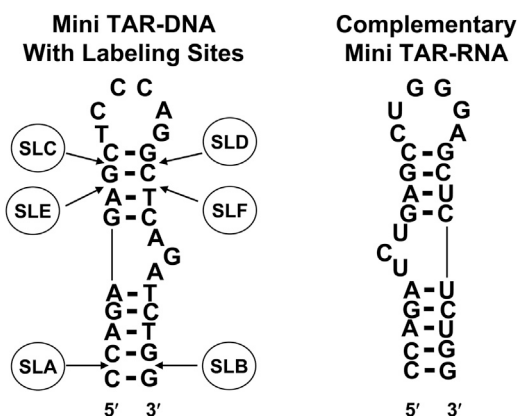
Mini TAR-DNA
With Labeling Sites

C C
C A
T G
SLC
SLD
C - G
G - C
SLE
SLF
A - T
G - C
A
A G
A - T
G - C
A - T
SLA
SLB
C - G
C - G
5′ 3′

Complementary
Mini TAR-RNA

G G
U G
C A
C - G
G - C
A - U
G - C
U
C
U
A - U
G - C
A - U
C - G
C - G
5′ 3′